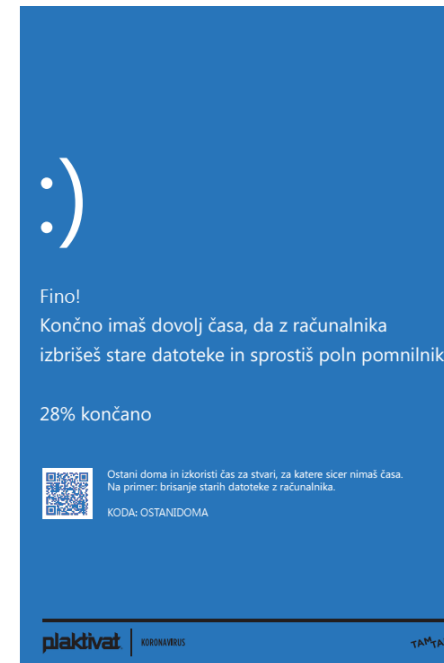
:)

Fino!
Končno imaš dovolj časa, da z računalnika izbrišeš stare datoteke in sprostiš poln pomnilnik

28% končano

Ostani doma in izkoristi čas za stvari, za katere sicer nimaš časa.
Na primer: brisanje starih datoteke z računalnika.

KODA: OSTANIDOMA

plaktivat | KORONAVIRUS

TAMTAM